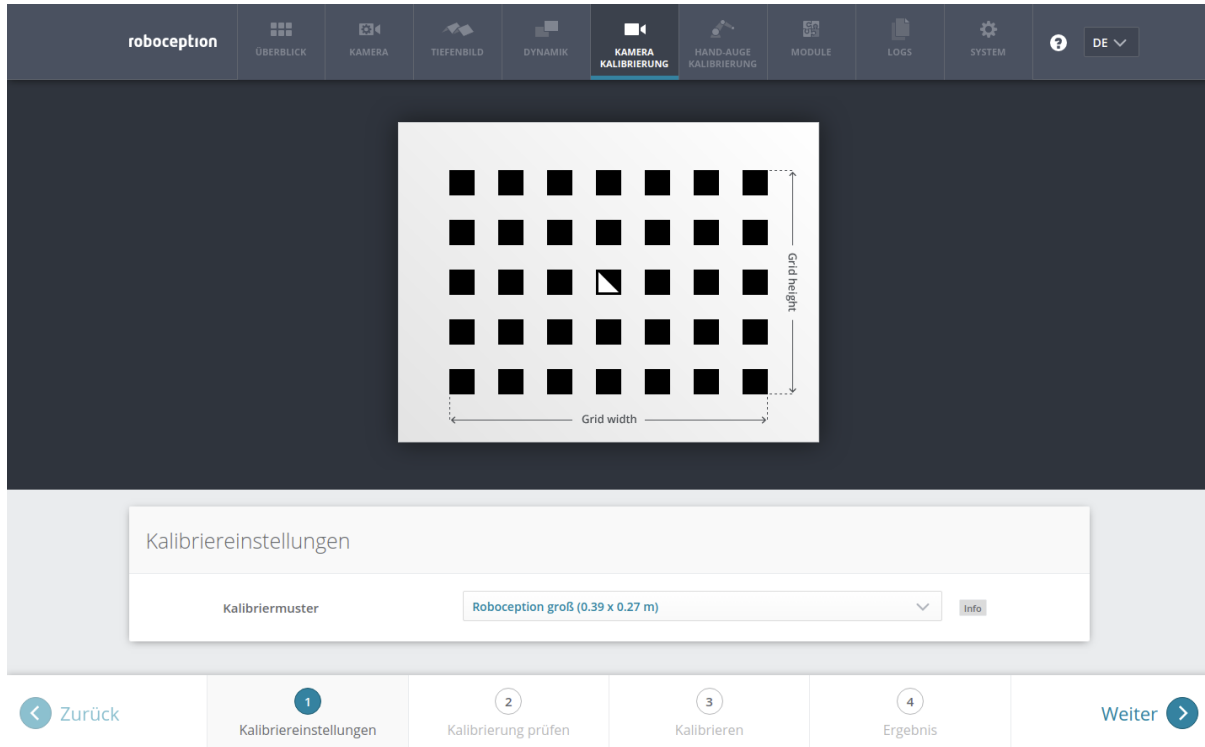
roboception ÜBERBLICK KAMERA TIEFENBILD DYNAMIK KAMERA KALIBRIERUNG HAND-AUGE KALIBRIERUNG MODULE LOGS SYSTEM DE

Grid height

Grid width

Kalibriereinstellungen

Kalibriermuster Roboception groß (0.39 x 0.27 m) Info

Zurück 1 Kalibriereinstellungen 2 Kalibrierung prüfen 3 Kalibrieren 4 Ergebnis Weiter